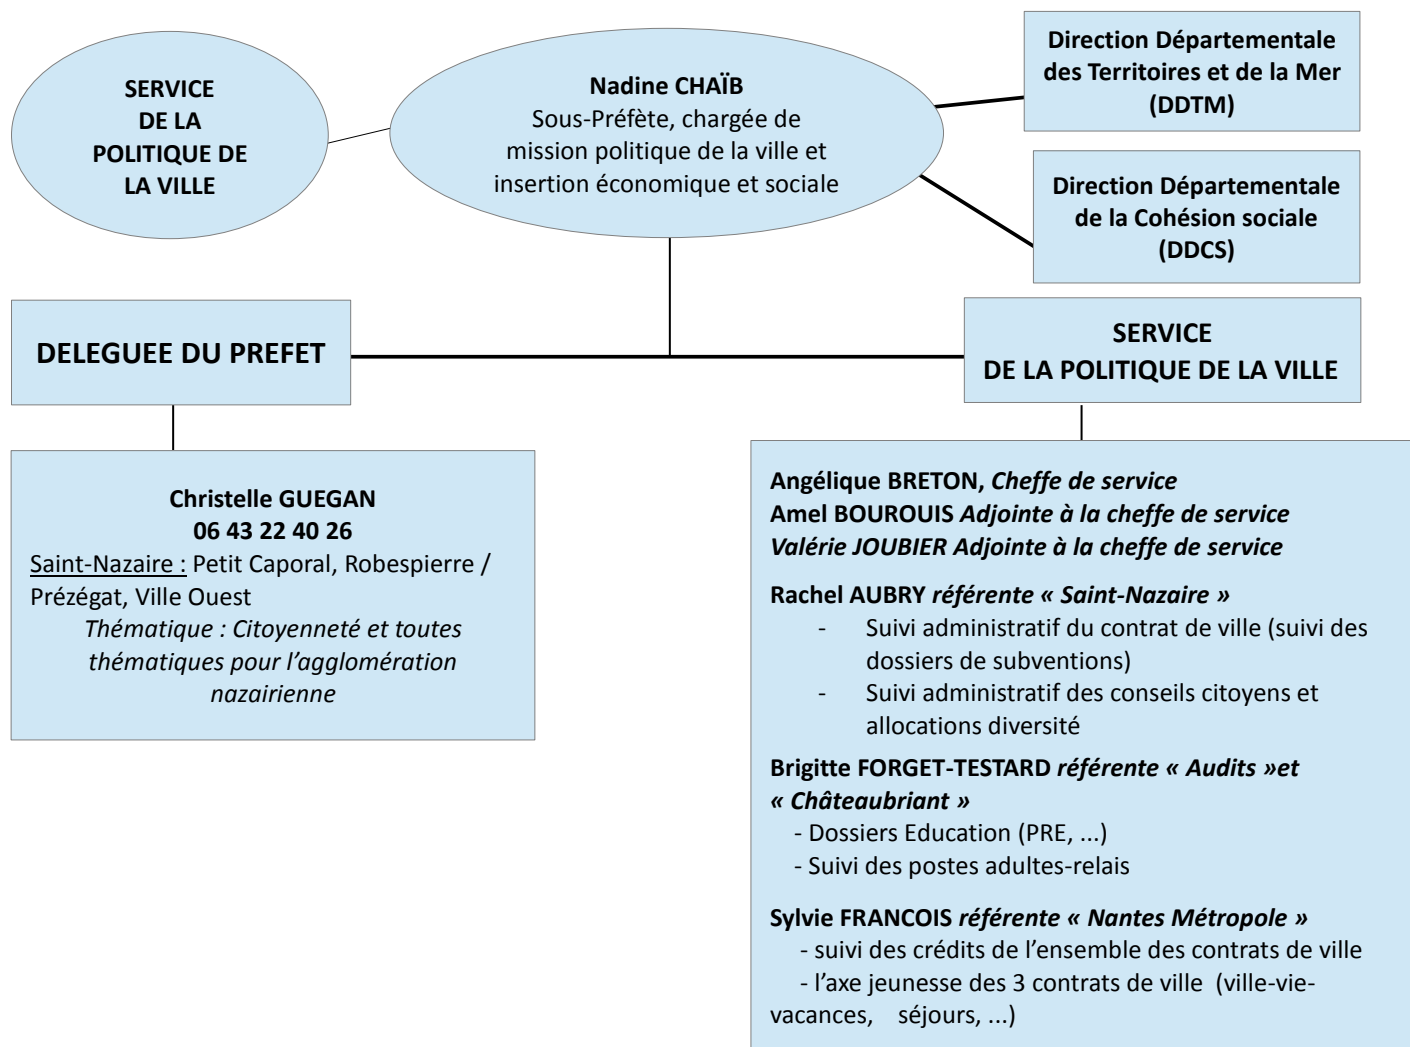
SERVICE DE LA POLITIQUE DE LA VILLE

Nadine CHAÏB
Sous-Préfète, chargée de mission politique de la ville et insertion économique et sociale

Direction Départementale des Territoires et de la Mer (DDTM)

Direction Départementale de la Cohésion sociale (DDCS)

DELEGUEE DU PREFET

SERVICE DE LA POLITIQUE DE LA VILLE

Christelle GUEGAN
06 43 22 40 26
Saint-Nazaire : Petit Caporal, Robespierre / Prézégat, Ville Ouest
Thématique : Citoyenneté et toutes thématiques pour l'agglomération nazairienne

Angélique BRETON, Cheffe de service
Amel BOUROUIS Adjointe à la cheffe de service
Valérie JOUBIER Adjointe à la cheffe de service

Rachel AUBRY référente « Saint-Nazaire »
- Suivi administratif du contrat de ville (suivi des dossiers de subventions)
- Suivi administratif des conseils citoyens et allocations diversité

Brigitte FORGET-TESTARD référente « Audits »et « Châteaubriant »
- Dossiers Education (PRE, ...)
- Suivi des postes adultes-relais

Sylvie FRANCOIS référente « Nantes Métropole »
- suivi des crédits de l'ensemble des contrats de ville
- l'axe jeunesse des 3 contrats de ville (ville-vie-vacances, séjours, ...)